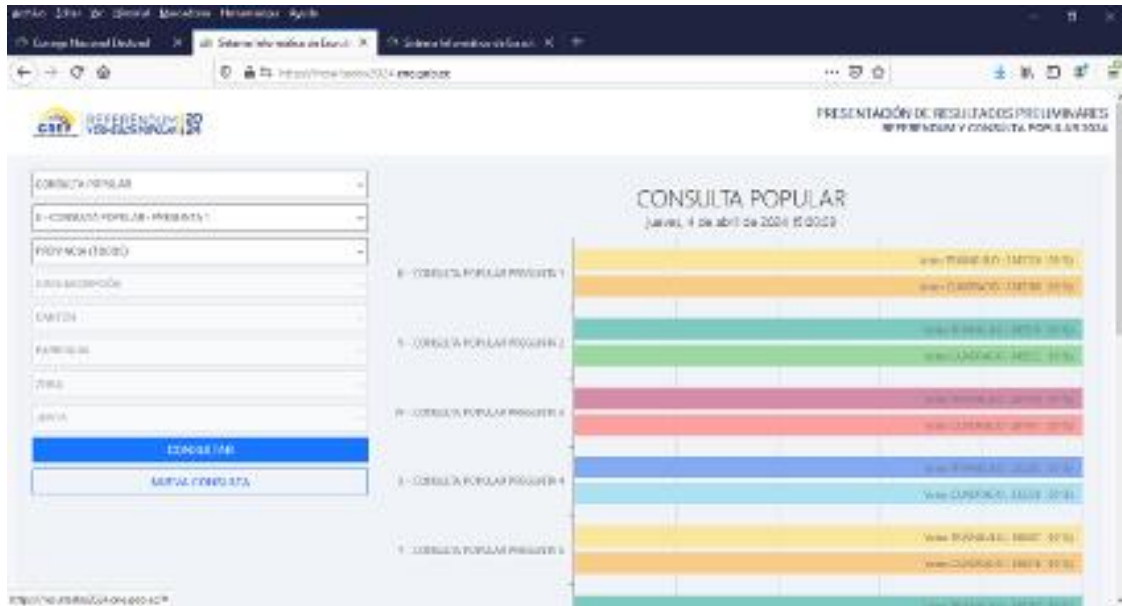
Archivo Editar Ver Historial Marcadores Herramientas Ayuda

Consejo Nacional Electoral | Sistema Informático de Escrut... | Sistema Informático de Escrut...

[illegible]

CNE REFERÉNDUM 20 Y CONSULTA POPULAR 24

PRESENTACIÓN DE RESULTADOS PRELIMINARES
REFERÉNDUM Y CONSULTA POPULAR 2024

CONSULTA POPULAR

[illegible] - CONSULTA POPULAR - PREGUNTA 1

PROVINCIA (TODOS)

CIRCUNSCRIPCIÓN

CANTÓN

PARROQUIA

ZONA

JUNTA

CONSULTAR

NUEVA CONSULTA

CONSULTA POPULAR
jueves, 4 de abril de 2024 15:00:00

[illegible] - CONSULTA POPULAR PREGUNTA 1

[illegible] - CONSULTA POPULAR PREGUNTA 2

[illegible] - CONSULTA POPULAR PREGUNTA 3

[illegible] - CONSULTA POPULAR PREGUNTA 4

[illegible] - CONSULTA POPULAR PREGUNTA 5

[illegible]